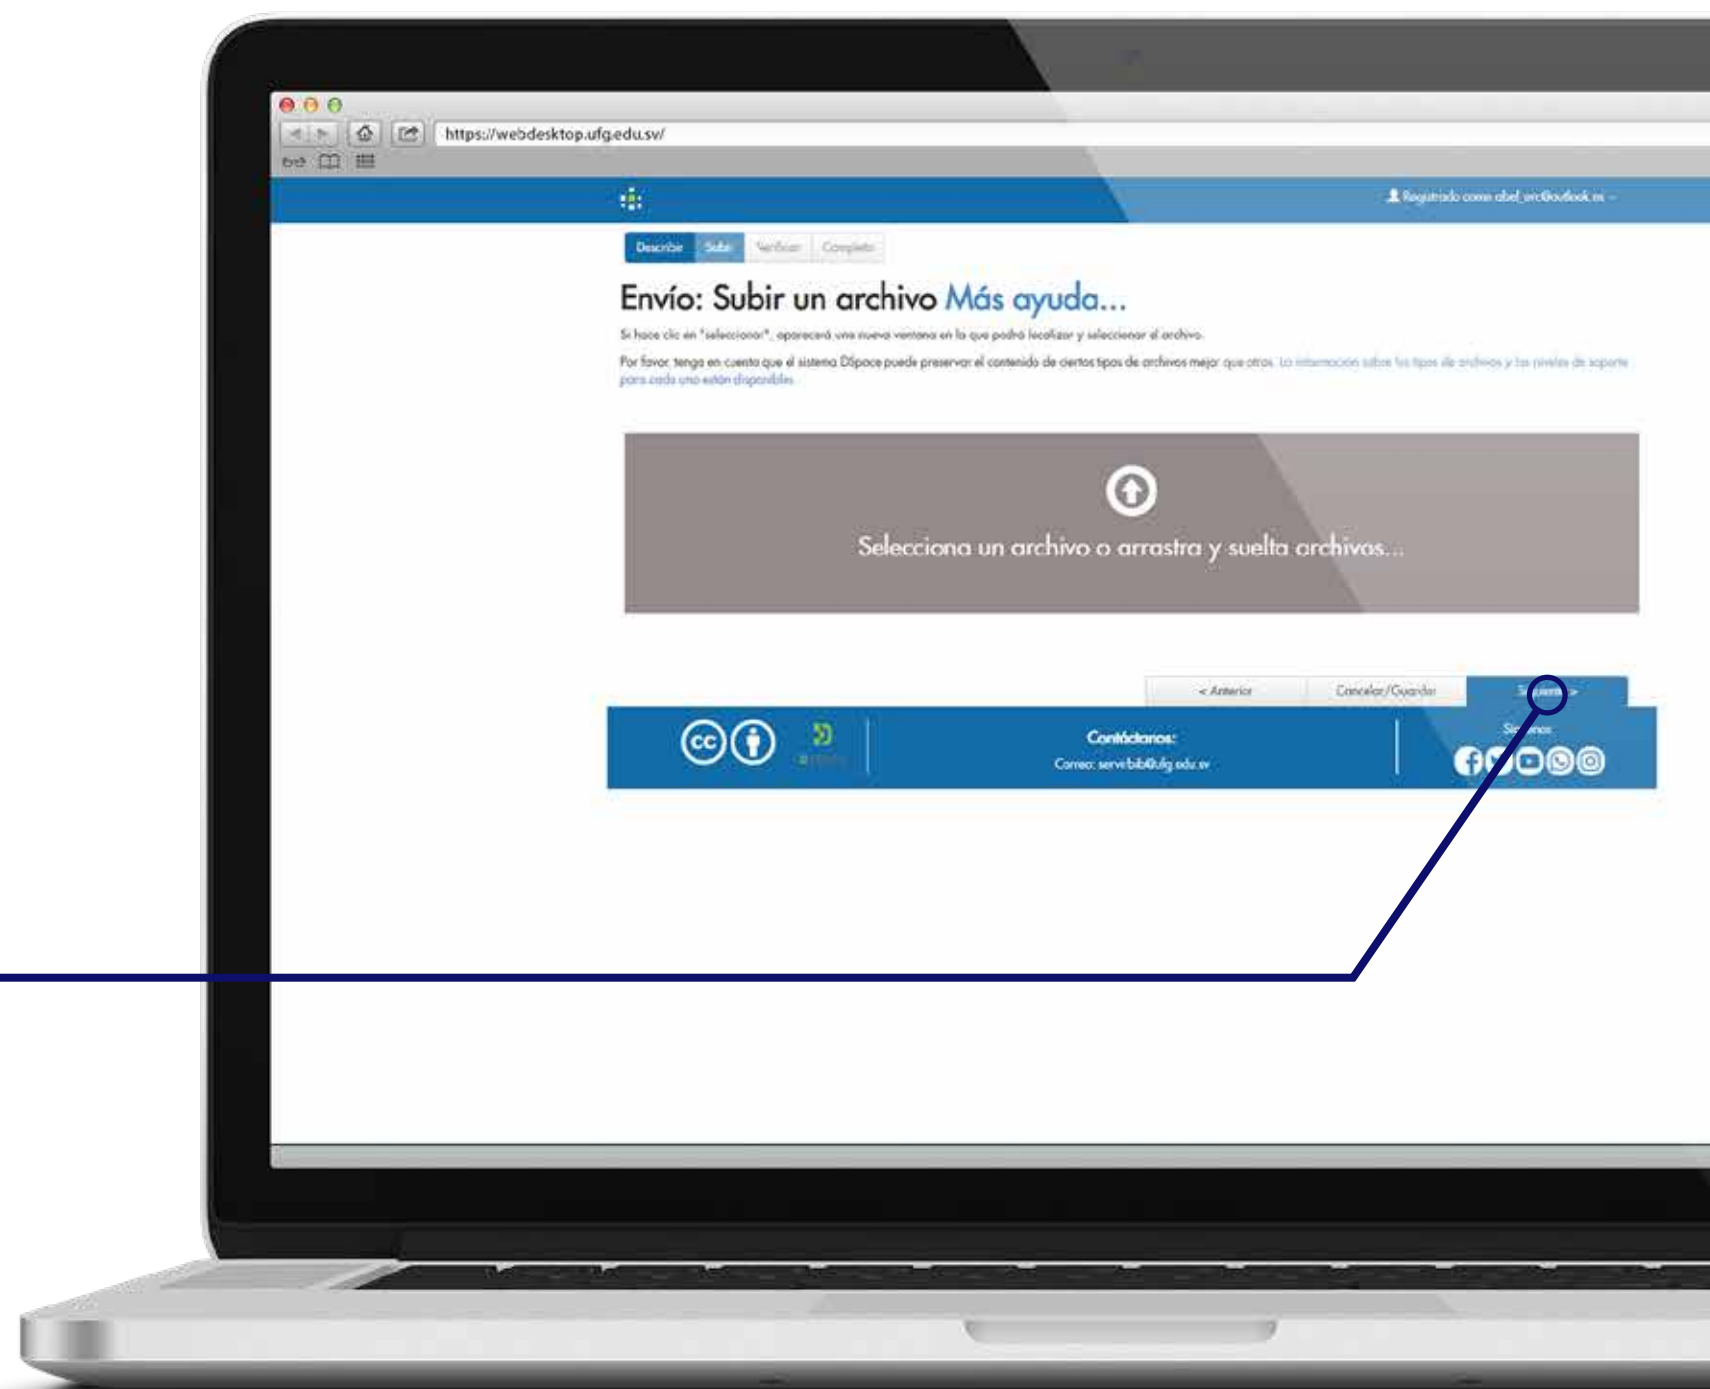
https://webdesktop.ufg.edu.sv/

Registrado como abel_src@outlook.es

Describe Subir Verificar Completo

Envío: Subir un archivo Más ayuda...

Si hace clic en "seleccionar", aparecerá una nueva ventana en la que podrá localizar y seleccionar el archivo.

Por favor, tenga en cuenta que el sistema DSpace puede preservar el contenido de ciertos tipos de archivos mejor que otros. La información sobre los tipos de archivos y los niveles de soporte para cada uno están disponibles.

Selecciona un archivo o arrastra y suelta archivos...

< Anterior Cancelar/Guardar S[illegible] >

Contáctanos:
Correo: servibib@ufg.edu.sv

Sí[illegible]nos